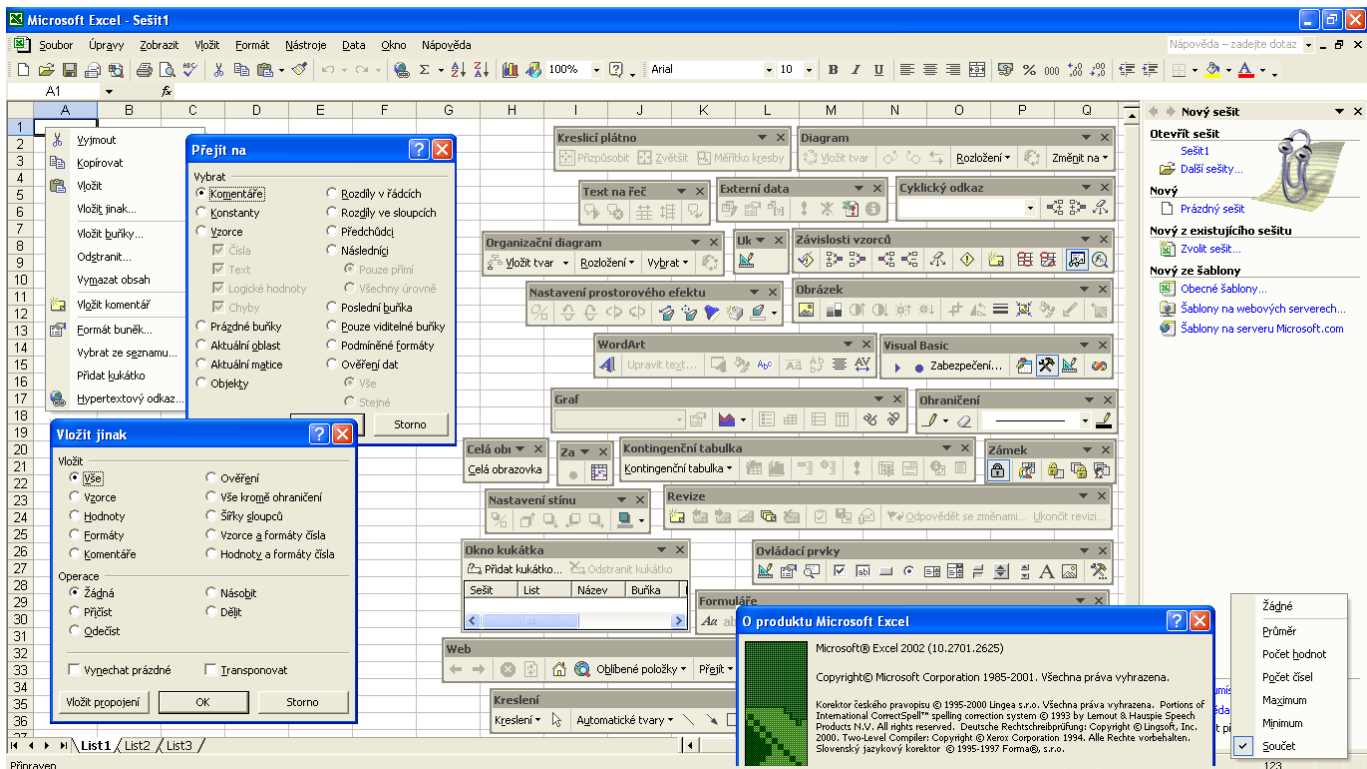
Microsoft Excel - Sešit1

Soubor Úpravy Zobrazit Vložit Formát Nástroje Data Okno Nápověda

Nápověda – zadejte dotaz

100% Arial 10 B I U % 000

A1 fx

A B C D E F G H I J K L M N O P Q

Vyjmout
Kopírovat
Vložit
Vložit jinak...
Vložit buňky...
Odstranit...
Vymazat obsah
Vložit komentář
Formát buněk...
Vybrat ze seznamu...
Přidat kukátko
Hypertextový odkaz...

Přejít na
Vybrat
Komentáře
Konstanty
Vzorce
Čísla
Text
Logické hodnoty
Chyby
Prázdné buňky
Aktuální oblast
Aktuální matice
Objekty
Rozdíly v řádcích
Rozdíly ve sloupcích
Předchůdci
Následníci
Pouze přímí
Všechny úrovně
Poslední buňka
Pouze viditelné buňky
Podmíněné formáty
Ověření dat
Vše
Stejné
Storno

Vložit jinak
Vložit
Vše
Vzorce
Hodnoty
Formáty
Komentáře
Ověření
Vše kromě ohraničení
Šířky sloupců
Vzorce a formáty čísla
Hodnoty a formáty čísla
Operace
Žádná
Přičíst
Odečíst
Násobit
Dělit
Vynechat prázdné
Transponovat
Vložit propojení
OK
Storno

Kreslicí plátno
Přizpůsobit Zvětšit Měřítko kresby

Diagram
Vložit tvar Rozložení Změnit na

Text na řeč

Externí data

Cyklický odkaz

Organizační diagram
Vložit tvar Rozložení Vybrat

Uk

Závislosti vzorců

Nastavení prostorového efektu

Obrázek

WordArt
Upravit text...

Visual Basic
Zabezpečení...

Graf

Ohraničení

Celá obr
Celá obrazovka

Za

Kontingenční tabulka
Kontingenční tabulka

Zámek

Nastavení stínu

Revize
Odpovědět se změnami... Ukončit revizi...

Okno kukátka
Přidat kukátko... Odstranit kukátko
Sešit List Název Buňka

Ovládací prvky

Formuláře

Web
Oblíbené položky Přejít

Kreslení
Kreslení Automatické tvary

O produktu Microsoft Excel
Microsoft® Excel 2002 (10.2701.2625)
Copyright© Microsoft Corporation 1985-2001. Všechna práva vyhrazena.
Korektor českého pravopisu © 1995-2000 Lingea s.r.o. Všechna práva vyhrazena. Portions of International CorrectSpell™ spelling correction system © 1993 by Lernout & Hauspie Speech Products N.V. All rights reserved. Deutsche Rechtschreibprüfung: Copyright © Lingsoft, Inc. 2000. Two-Level Compiler: Copyright © Xerox Corporation 1994. Alle Rechte vorbehalten. Slovenský jazykový korektor © 1995-1997 Forma®, s.r.o.

Nový sešit
Otevřít sešit
Sešit1
Další sešity...
Nový
Prázdný sešit
Nový z existujícího sešitu
Zvolit sešit...
Nový ze šablony
Obecné šablony...
Šablony na webových serverech...
Šablony na serveru Microsoft.com

Žádné
Průměr
Počet hodnot
Počet čísel
Maximum
Minimum
Součet

List1 List2 List3
Připraven
123